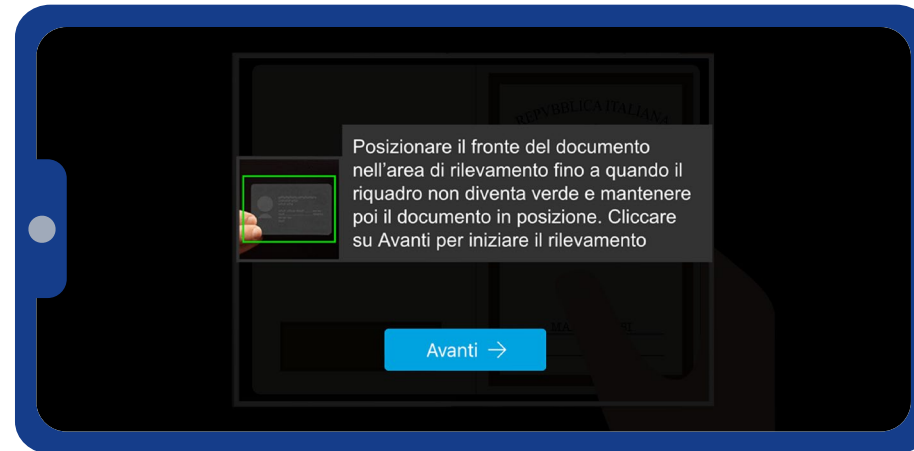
REPUBBLICA ITALIANA

Posizionare il fronte del documento nell’area di rilevamento fino a quando il riquadro non diventa verde e mantenere poi il documento in posizione. Cliccare su Avanti per iniziare il rilevamento

Avanti →